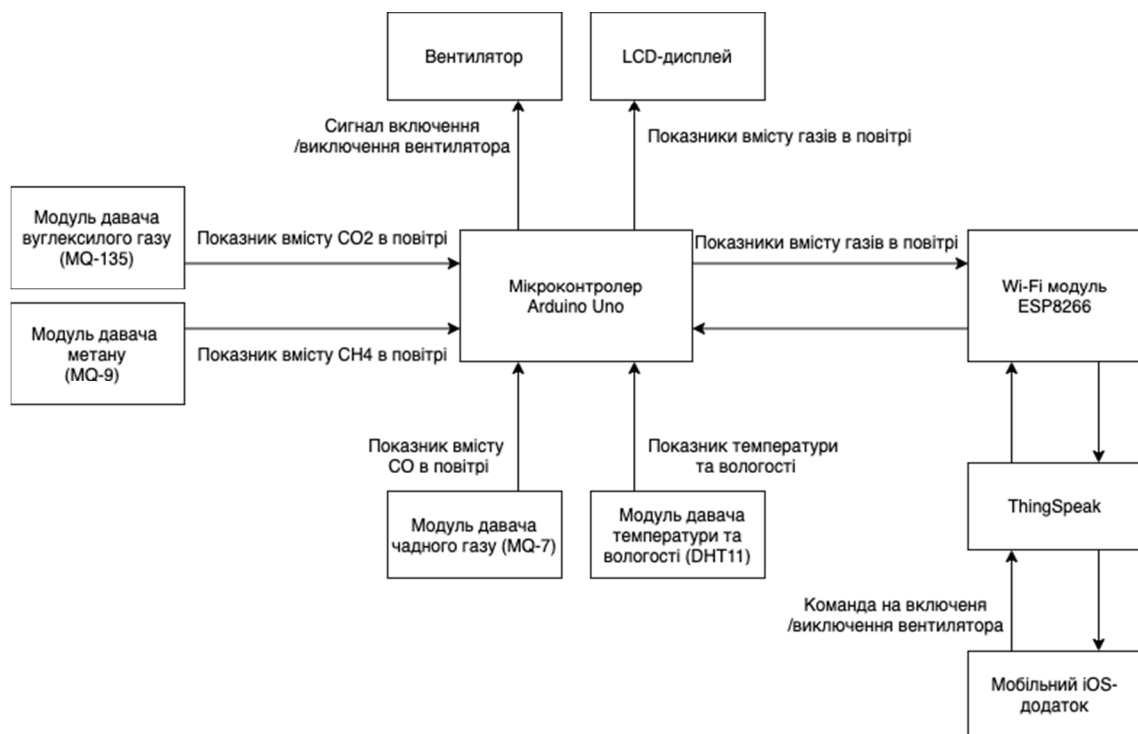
Вентилятор

LCD-дисплей

Сигнал включення /виключення вентилятора

Показники вмісту газів в повітрі

Модуль давача вуглексилого газу (MQ-135)

Показник вмісту CO2 в повітрі

Мікроконтролер Arduino Uno

Показники вмісту газів в повітрі

Wi-Fi модуль ESP8266

Модуль давача метану (MQ-9)

Показник вмісту CH4 в повітрі

Показник вмісту CO в повітрі

Показник температури та вологості

ThingSpeak

Модуль давача чадного газу (MQ-7)

Модуль давача температури та вологості (DHT11)

Команда на включення /виключення вентилятора

Мобільний iOS-додаток